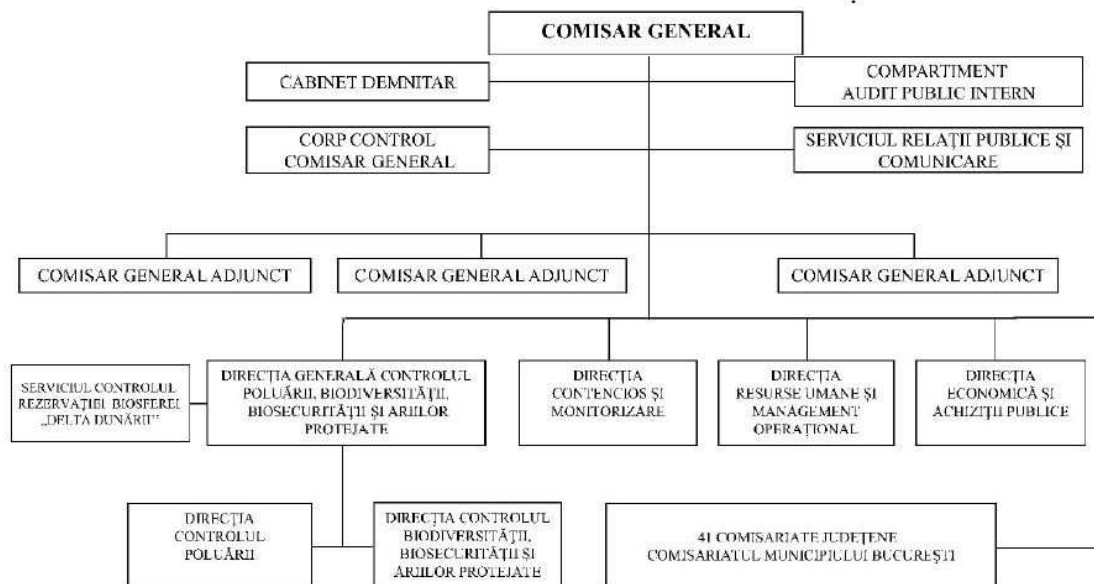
COMISAR GENERAL

CABINET DEMNITAR

COMPARTIMENT AUDIT PUBLIC INTERN

CORP CONTROL COMISAR GENERAL

SERVICIUL RELAȚII PUBLICE ȘI COMUNICARE

COMISAR GENERAL ADJUNCT

COMISAR GENERAL ADJUNCT

COMISAR GENERAL ADJUNCT

SERVICIUL CONTROLUL REZERVAȚIEI BIOSFEREI „DELTA DUNĂRII"

DIRECȚIA GENERALĂ CONTROLUL POLUĂRII, BIODIVERSITĂȚII, BIOSECURITĂȚII ȘI ARIILOR PROTEJATE

DIRECȚIA CONTENCIOS ȘI MONITORIZARE

DIRECȚIA RESURSE UMANE ȘI MANAGEMENT OPERAȚIONAL

DIRECȚIA ECONOMICĂ ȘI ACHIZIȚII PUBLICE

DIRECȚIA CONTROLUL POLUĂRII

DIRECȚIA CONTROLUL BIODIVERSITĂȚII, BIOSECURITĂȚII ȘI ARIILOR PROTEJATE

41 COMISARIATE JUDEȚENE COMISARIATUL MUNICIPIULUI BUCUREȘTI